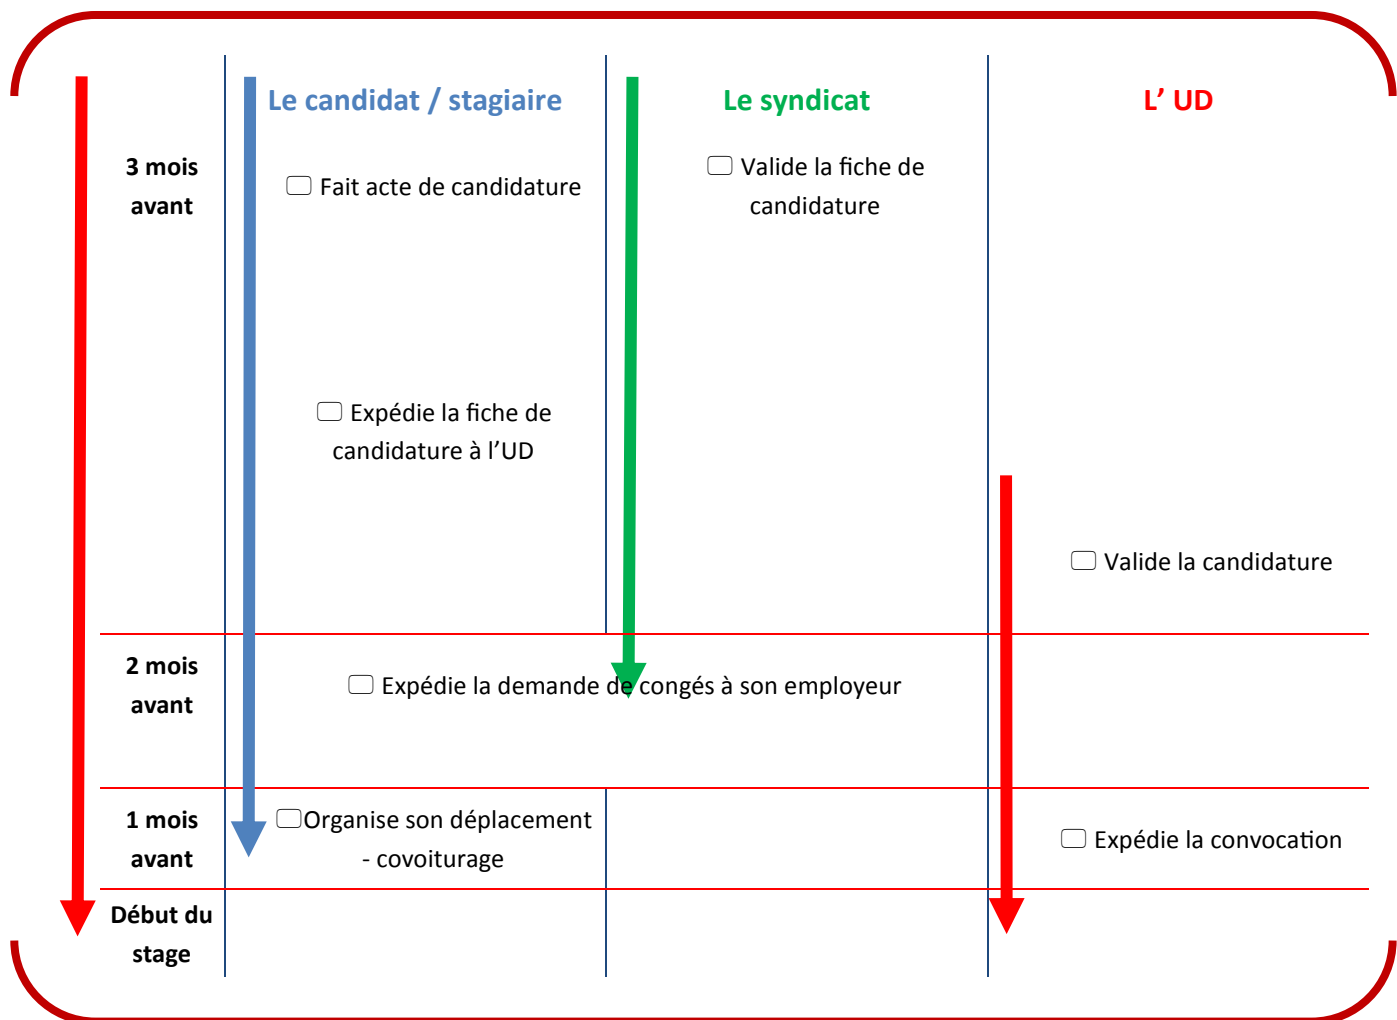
|  | Le candidat / stagiaire | Le syndicat | L’ UD |
|---|---|---|---|
| 3 mois avant | ☐ Fait acte de candidature<br>☐ Expédie la fiche de candidature à l’UD | ☐ Valide la fiche de candidature | ☐ Valide la candidature |
| 2 mois avant | ☐ Expédie la demande de congés à son employeur |  |  |
| 1 mois avant | ☐Organise son déplacement - covoiturage |  | ☐ Expédie la convocation |
| Début du stage |  |  |  |